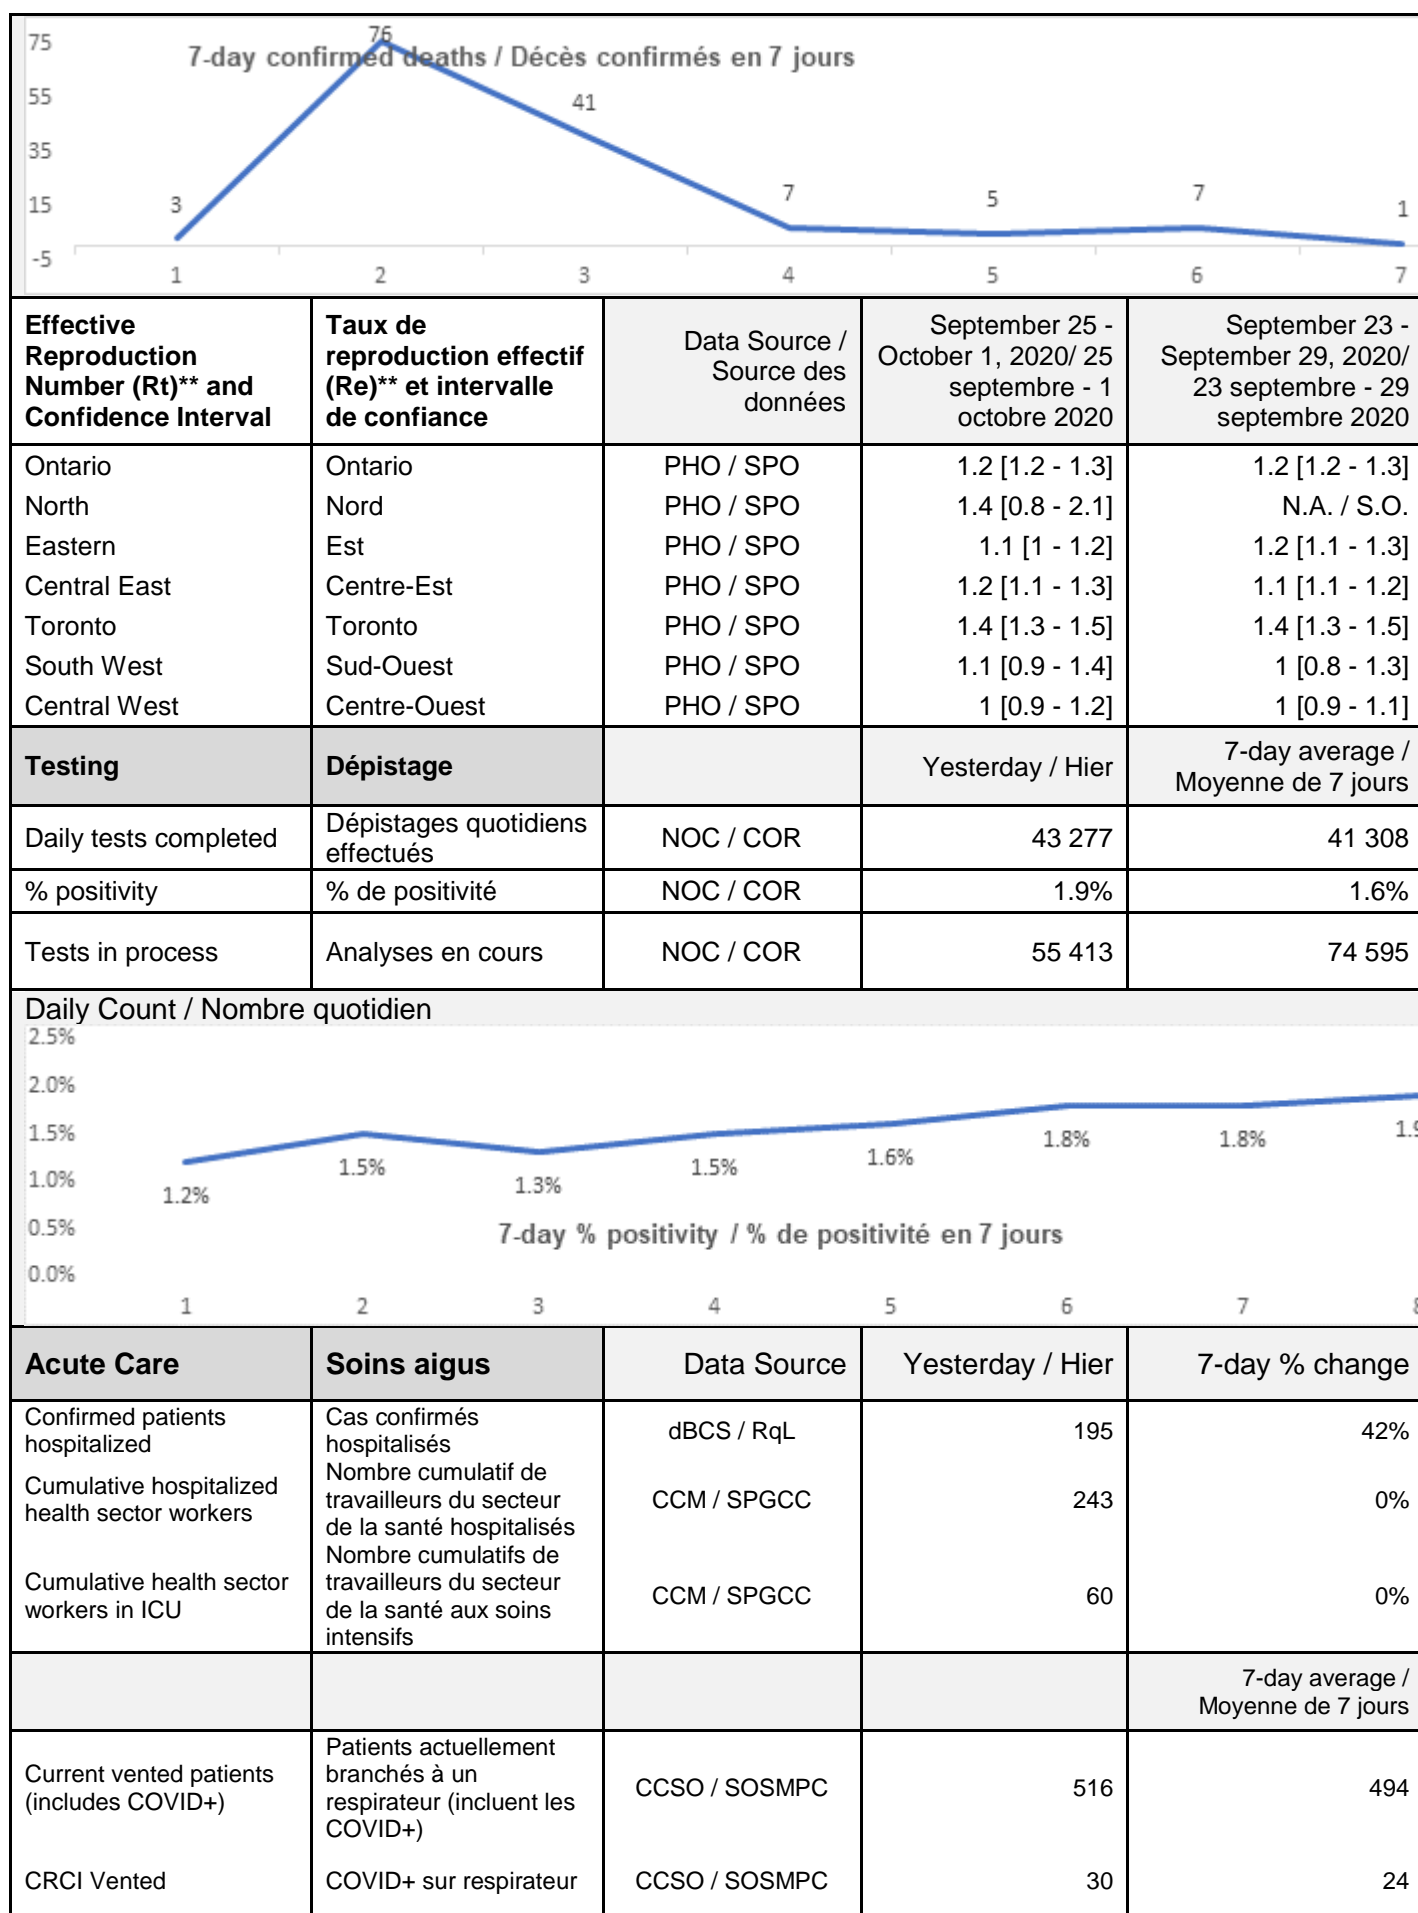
75
55
35
15
-5

7-day confirmed deaths / Décès confirmés en 7 jours

3
76
41
7
5
7
1

1 2 3 4 5 6 7

| Effective Reproduction Number (Rt)** and Confidence Interval | Taux de reproduction effectif (Re)** et intervalle de confiance | Data Source / Source des données | September 25 - October 1, 2020/ 25 septembre - 1 octobre 2020 | September 23 - September 29, 2020/ 23 septembre - 29 septembre 2020 |
|---|---|---|---|---|
| Ontario | Ontario | PHO / SPO | 1.2 [1.2 - 1.3] | 1.2 [1.2 - 1.3] |
| North | Nord | PHO / SPO | 1.4 [0.8 - 2.1] | N.A. / S.O. |
| Eastern | Est | PHO / SPO | 1.1 [1 - 1.2] | 1.2 [1.1 - 1.3] |
| Central East | Centre-Est | PHO / SPO | 1.2 [1.1 - 1.3] | 1.1 [1.1 - 1.2] |
| Toronto | Toronto | PHO / SPO | 1.4 [1.3 - 1.5] | 1.4 [1.3 - 1.5] |
| South West | Sud-Ouest | PHO / SPO | 1.1 [0.9 - 1.4] | 1 [0.8 - 1.3] |
| Central West | Centre-Ouest | PHO / SPO | 1 [0.9 - 1.2] | 1 [0.9 - 1.1] |
| Testing | Dépistage | | Yesterday / Hier | 7-day average / Moyenne de 7 jours |
| Daily tests completed | Dépistages quotidiens effectués | NOC / COR | 43 277 | 41 308 |
| % positivity | % de positivité | NOC / COR | 1.9% | 1.6% |
| Tests in process | Analyses en cours | NOC / COR | 55 413 | 74 595 |

Daily Count / Nombre quotidien

2.5%
2.0%
1.5%
1.0%
0.5%
0.0%

1.2%
1.5%
1.3%
1.5%
1.6%
1.8%
1.8%
1.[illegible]

7-day % positivity / % de positivité en 7 jours

1 2 3 4 5 6 7 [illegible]

| Acute Care | Soins aigus | Data Source | Yesterday / Hier | 7-day % change |
|---|---|---|---|---|
| Confirmed patients hospitalized | Cas confirmés hospitalisés | dBCS / RqL | 195 | 42% |
| Cumulative hospitalized health sector workers | Nombre cumulatif de travailleurs du secteur de la santé hospitalisés | CCM / SPGCC | 243 | 0% |
| Cumulative health sector workers in ICU | Nombre cumulatifs de travailleurs du secteur de la santé aux soins intensifs | CCM / SPGCC | 60 | 0% |
| | | | | 7-day average / Moyenne de 7 jours |
| Current vented patients (includes COVID+) | Patients actuellement branchés à un respirateur (incluent les COVID+) | CCSO / SOSMPC | 516 | 494 |
| CRCI Vented | COVID+ sur respirateur | CCSO / SOSMPC | 30 | 24 |